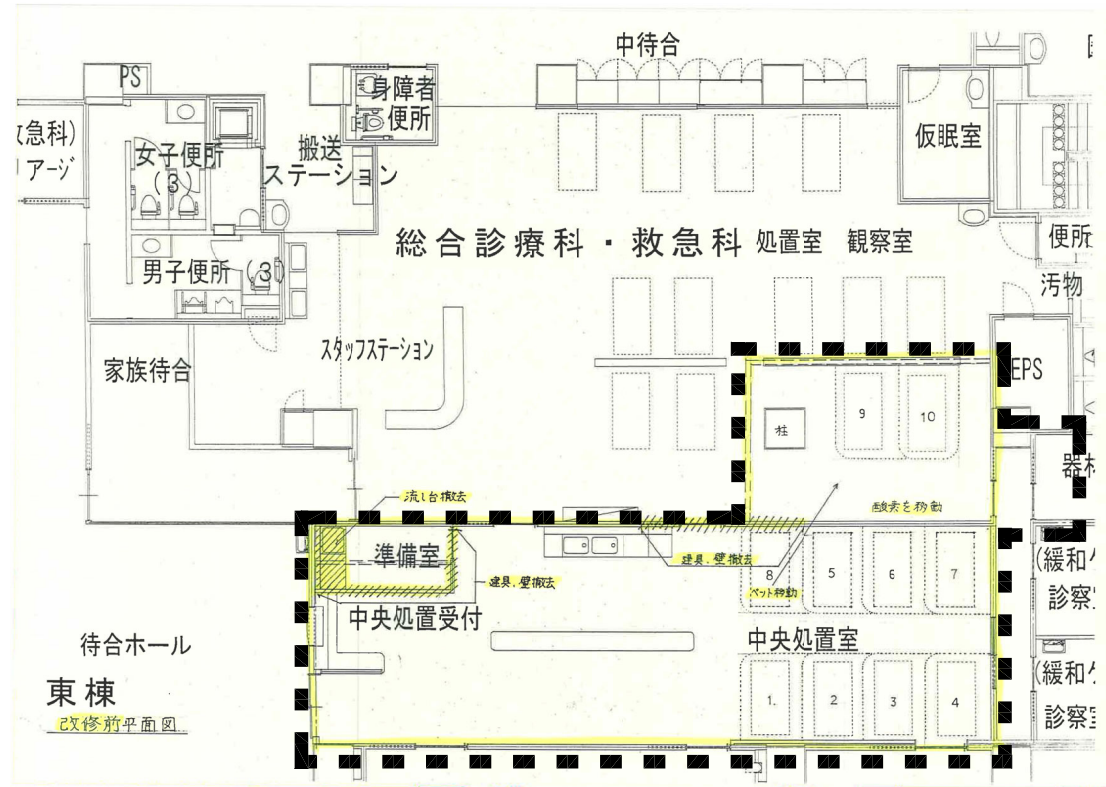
中待合

PS

身障者便所

(急科)
アージ

女子便所
(3)

搬送ステーション

仮眠室

総合診療科・救急科 処置室 観察室

便所

男子便所 (3)

汚物

スタッフステーション

家族待合

EPS

柱

9

10

器材

流し台撤去

酸素を移動

準備室

建具、壁撤去

建具、壁撤去

8
ベット移動

5

6

7

(緩和ケ
診察室

中央処置受付

待合ホール

中央処置室

東棟

(緩和ケ

改修前平面図

1

2

3

4

診察室